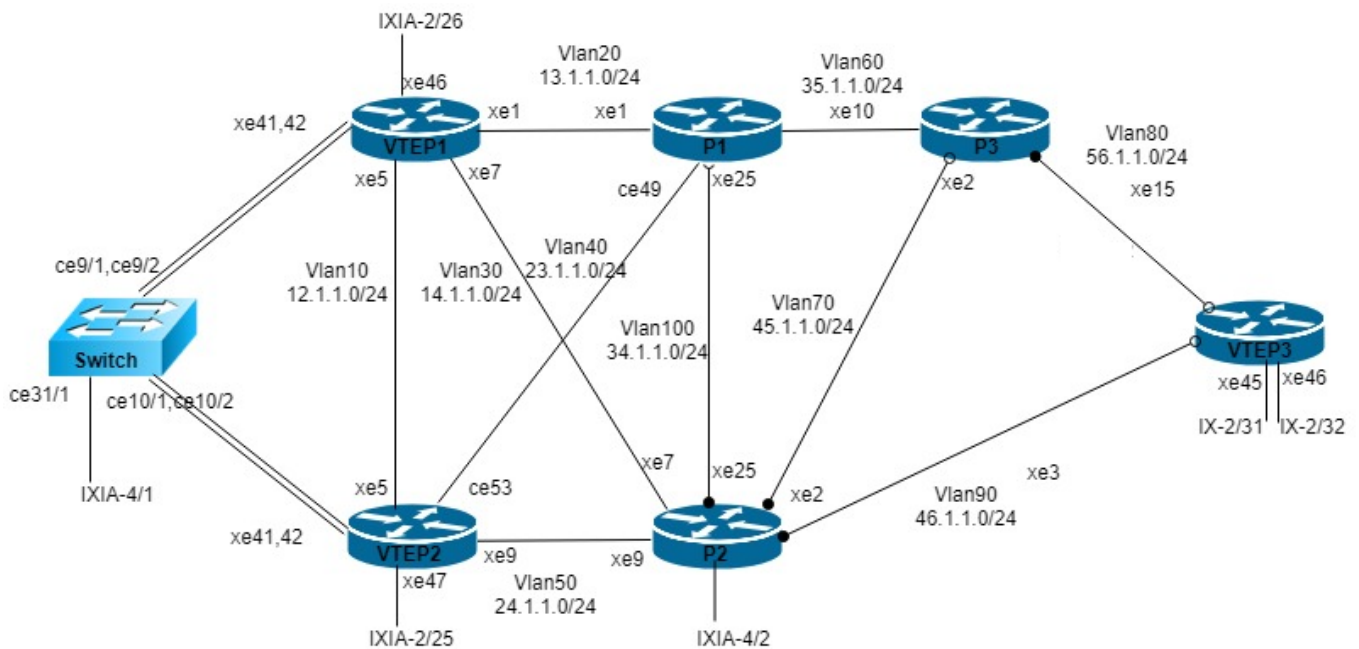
IXIA-2/26

Vlan20
13.1.1.0/24

Vlan60
35.1.1.0/24

xe46

xe1

xe1

xe10

xe41,42

VTEP1

P1

P3

Vlan80
56.1.1.0/24

xe5

xe7

ce49

xe25

xe2

xe15

Vlan40
23.1.1.0/24

ce9/1,ce9/2

Vlan10
12.1.1.0/24

Vlan30
14.1.1.0/24

Vlan70
45.1.1.0/24

Vlan100
34.1.1.0/24

Switch

VTEP3

xe45

xe46

ce31/1

ce10/1,ce10/2

IX-2/31

IX-2/32

xe7

xe25

xe3

IXIA-4/1

xe5

ce53

xe2

Vlan90
46.1.1.0/24

xe41,42

VTEP2

xe9

xe9

P2

xe47

Vlan50
24.1.1.0/24

IXIA-2/25

IXIA-4/2